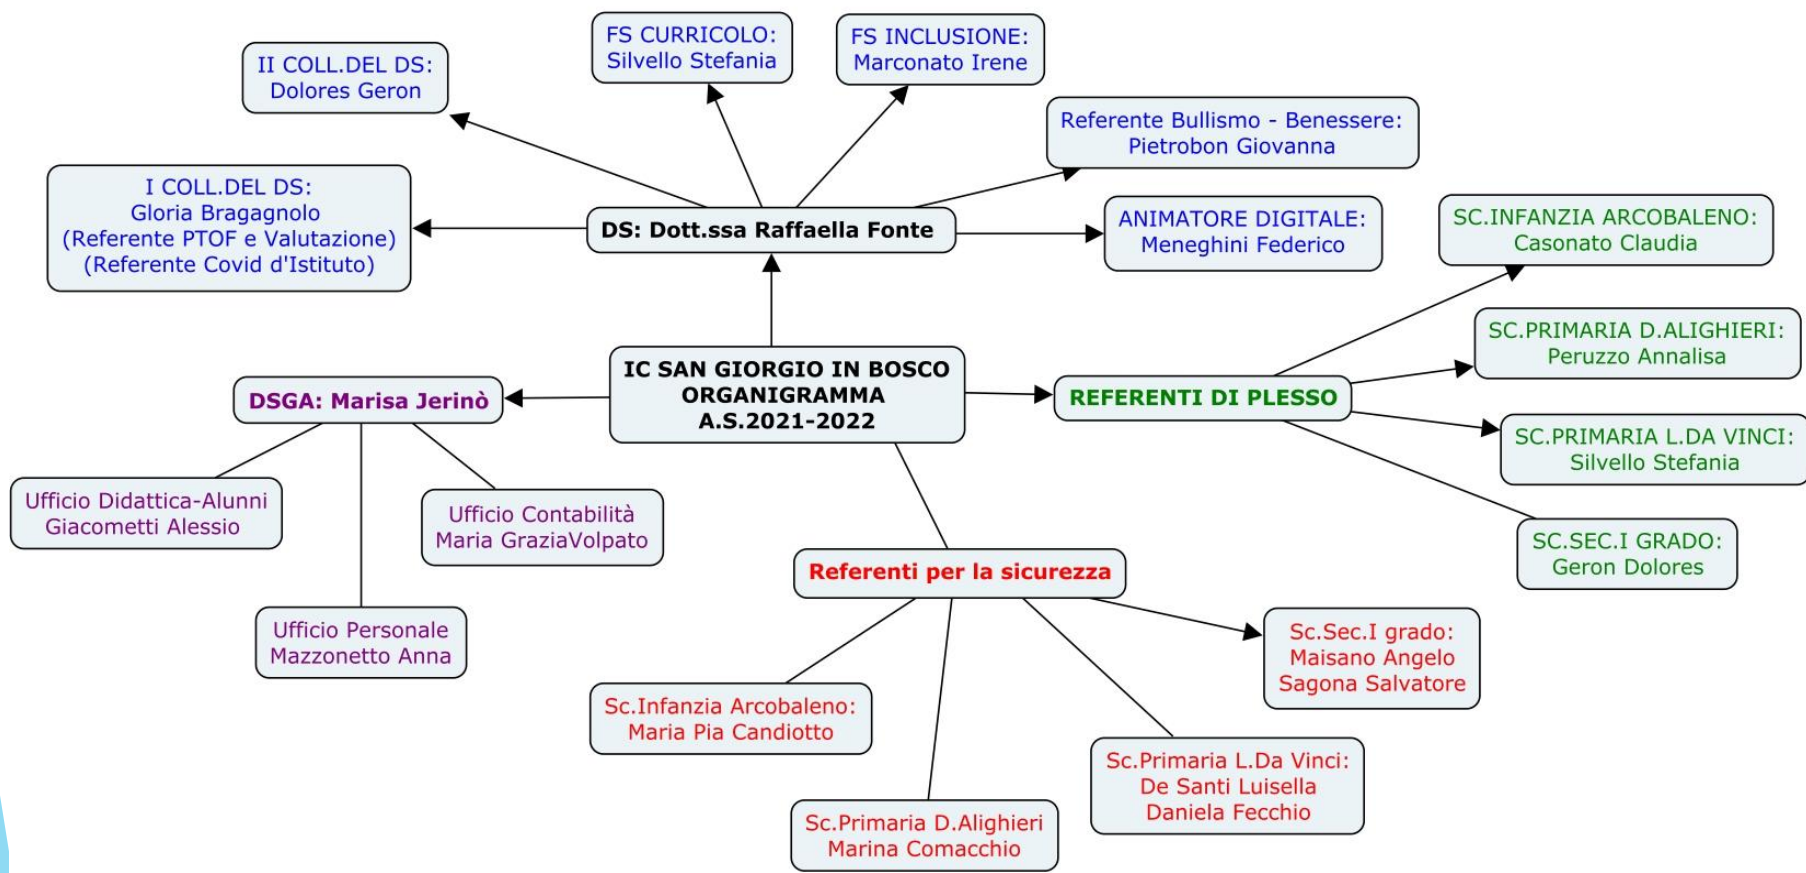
IC SAN GIORGIO IN BOSCO
ORGANIGRAMMA
A.S.2021-2022

DS: Dott.ssa Raffaella Fonte

II COLL.DEL DS:
Dolores Geron

FS CURRICOLO:
Silvello Stefania

FS INCLUSIONE:
Marconato Irene

Referente Bullismo - Benessere:
Pietrobon Giovanna

I COLL.DEL DS:
Gloria Bragagnolo
(Referente PTOF e Valutazione)
(Referente Covid d'Istituto)

ANIMATORE DIGITALE:
Meneghini Federico

DSGA: Marisa Jerinò

Ufficio Didattica-Alunni
Giacometti Alessio

Ufficio Contabilità
Maria GraziaVolpato

Ufficio Personale
Mazzonetto Anna

REFERENTI DI PLESSO

SC.INFANZIA ARCOBALENO:
Casonato Claudia

SC.PRIMARIA D.ALIGHIERI:
Peruzzo Annalisa

SC.PRIMARIA L.DA VINCI:
Silvello Stefania

SC.SEC.I GRADO:
Geron Dolores

Referenti per la sicurezza

Sc.Infanzia Arcobaleno:
Maria Pia Candiotto

Sc.Primaria D.Alighieri
Marina Comacchio

Sc.Primaria L.Da Vinci:
De Santi Luisella
Daniela Fecchio

Sc.Sec.I grado:
Maisano Angelo
Sagona Salvatore